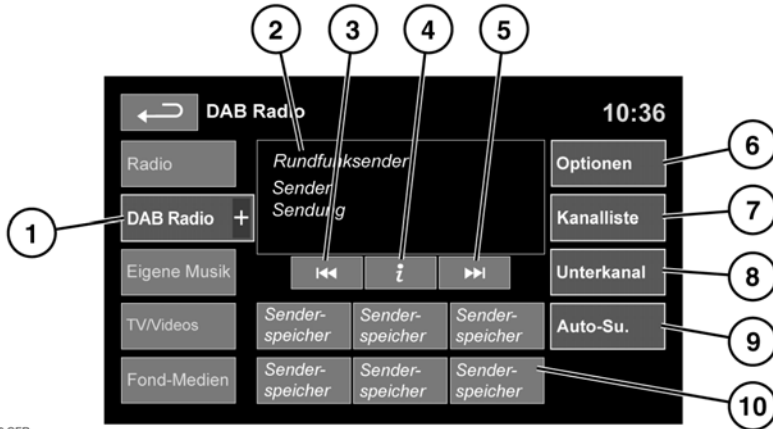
2
3
4
5
DAB Radio
10:36
Radio
Rundfunksender
Sender
Sendung
Optionen
6
1
DAB Radio +
Kanalliste
7
Eigene Musik
⏮
i
⏭
Unterkanal
8
TV/Videos
Sender-speicher
Sender-speicher
Sender-speicher
Auto-Su.
9
Fond-Medien
Sender-speicher
Sender-speicher
Sender-speicher
10